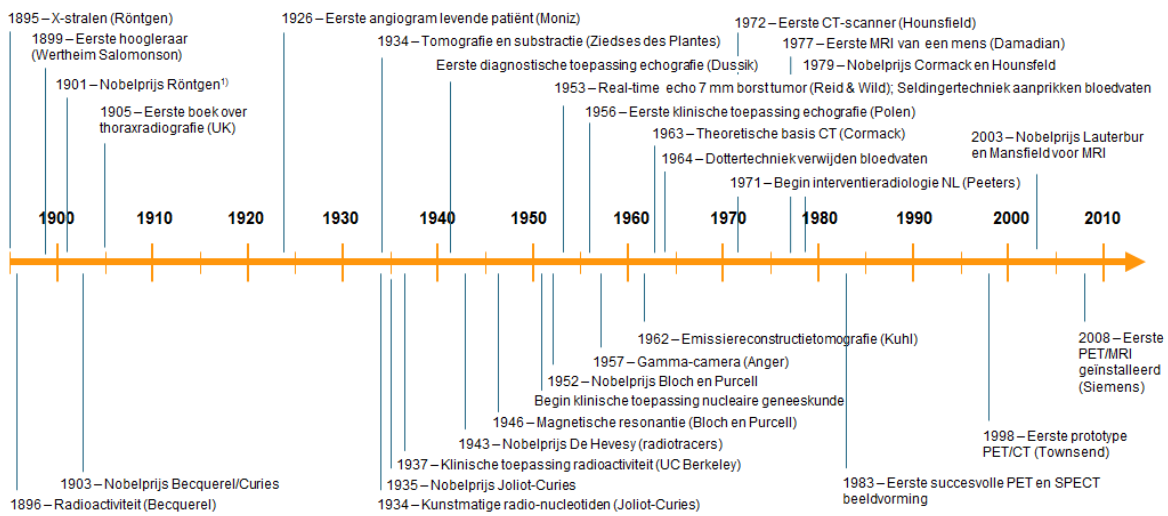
1895 – X-stralen (Röntgen)
1899 – Eerste hoogleraar (Wertheim Salomonson)
1901 – Nobelprijs Röntgen$^{1)}$
1905 – Eerste boek over thoraxradiografie (UK)
1926 – Eerste angiogram levende patiënt (Moniz)
1934 – Tomografie en substractie (Ziedses des Plantes)
Eerste diagnostische toepassing echografie (Dussik)
1953 – Real-time echo 7 mm borst tumor (Reid & Wild); Seldingertechniek aanprikken bloedvaten
1956 – Eerste klinische toepassing echografie (Polen)
1963 – Theoretische basis CT (Cormack)
1964 – Dottertechniek verwijden bloedvaten
1972 – Eerste CT-scanner (Hounsfield)
1977 – Eerste MRI van een mens (Damadian)
1979 – Nobelprijs Cormack en Hounsfeld
1971 – Begin interventieradiologie NL (Peeters)
2003 – Nobelprijs Lauterbur en Mansfield voor MRI

1900 1910 1920 1930 1940 1950 1960 1970 1980 1990 2000 2010

1962 – Emissiereconstructietomografie (Kuhl)
1957 – Gamma-camera (Anger)
1952 – Nobelprijs Bloch en Purcell
Begin klinische toepassing nucleaire geneeskunde
1946 – Magnetische resonantie (Bloch en Purcell)
1943 – Nobelprijs De Hevesy (radiotracers)
1937 – Klinische toepassing radioactiviteit (UC Berkeley)
1935 – Nobelprijs Joliot-Curies
1934 – Kunstmatige radio-nucleotiden (Joliot-Curies)
1903 – Nobelprijs Becquerel/Curies
1896 – Radioactiviteit (Becquerel)
1983 – Eerste succesvolle PET en SPECT beeldvorming
1998 – Eerste prototype PET/CT (Townsend)
2008 – Eerste PET/MRI geïnstalleerd (Siemens)